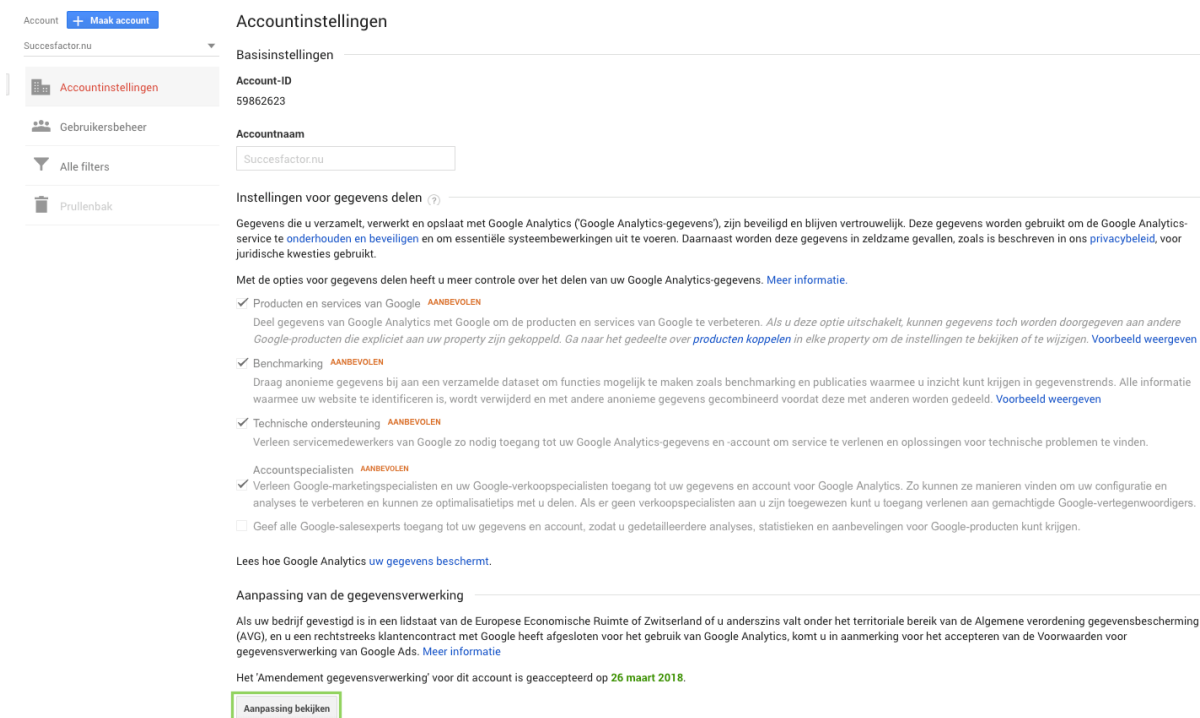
Account + Maak account

Succesfactor.nu

Accountinstellingen

Gebruikersbeheer

Alle filters

Prullenbak

Accountinstellingen

Basisinstellingen

Account-ID

59862623

Accountnaam

Succesfactor.nu

Instellingen voor gegevens delen ?

Gegevens die u verzamelt, verwerkt en opslaat met Google Analytics ('Google Analytics-gegevens'), zijn beveiligd en blijven vertrouwelijk. Deze gegevens worden gebruikt om de Google Analytics-service te onderhouden en beveiligen en om essentiële systeembewerkingen uit te voeren. Daarnaast worden deze gegevens in zeldzame gevallen, zoals is beschreven in ons privacybeleid, voor juridische kwesties gebruikt.

Met de opties voor gegevens delen heeft u meer controle over het delen van uw Google Analytics-gegevens. Meer informatie.

Producten en services van Google AANBEVOLEN

Deel gegevens van Google Analytics met Google om de producten en services van Google te verbeteren. Als u deze optie uitschakelt, kunnen gegevens toch worden doorgegeven aan andere Google-producten die expliciet aan uw property zijn gekoppeld. Ga naar het gedeelte over producten koppelen in elke property om de instellingen te bekijken of te wijzigen. Voorbeeld weergeven

Benchmarking AANBEVOLEN

Draag anonieme gegevens bij aan een verzamelde dataset om functies mogelijk te maken zoals benchmarking en publicaties waarmee u inzicht kunt krijgen in gegevenstrends. Alle informatie waarmee uw website te identificeren is, wordt verwijderd en met andere anonieme gegevens gecombineerd voordat deze met anderen wordt gedeeld. Voorbeeld weergeven

Technische ondersteuning AANBEVOLEN

Verleen servicemedewerkers van Google zo nodig toegang tot uw Google Analytics-gegevens en -account om service te verlenen en oplossingen voor technische problemen te vinden.

Accountspecialisten AANBEVOLEN

Verleen Google-marketingspecialisten en uw Google-verkoopspecialisten toegang tot uw gegevens en account voor Google Analytics. Zo kunnen ze manieren vinden om uw configuratie en analyses te verbeteren en kunnen ze optimalisatietips met u delen. Als er geen verkoopspecialisten aan u zijn toegewezen kunt u toegang verlenen aan gemachtigde Google-vertegenwoordigers.

Geef alle Google-salesexperts toegang tot uw gegevens en account, zodat u gedetailleerdere analyses, statistieken en aanbevelingen voor Google-producten kunt krijgen.

Lees hoe Google Analytics uw gegevens beschermt.

Aanpassing van de gegevensverwerking

Als uw bedrijf gevestigd is in een lidstaat van de Europese Economische Ruimte of Zwitserland of u anderszins valt onder het territoriale bereik van de Algemene verordening gegevensbescherming (AVG), en u een rechtstreeks klantencontract met Google heeft afgesloten voor het gebruik van Google Analytics, komt u in aanmerking voor het accepteren van de Voorwaarden voor gegevensverwerking van Google Ads. Meer informatie

Het 'Amendement gegevensverwerking' voor dit account is geaccepteerd op 26 maart 2018.

Aanpassing bekijken